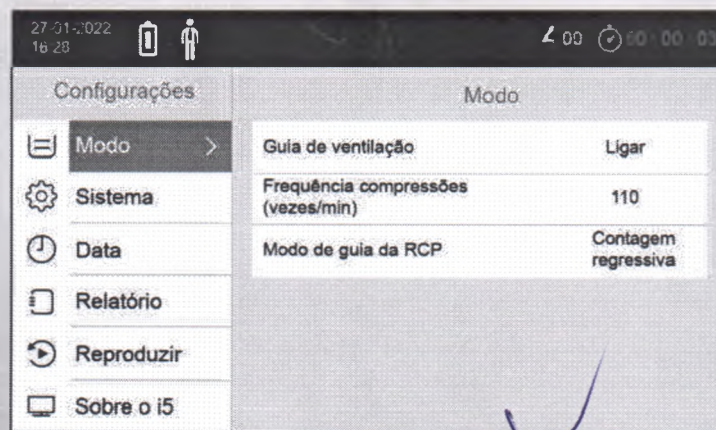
27-01-2022
16:28

00 00:00:03

Configurações

Modo

Modo >

Sistema

Data

Relatório

Reproduzir

Sobre o i5

| Guia de ventilação | Ligar |
|---|---|
| Frequência compressões (vezes/min) | 110 |
| Modo de guia da RCP | Contagem regressiva |